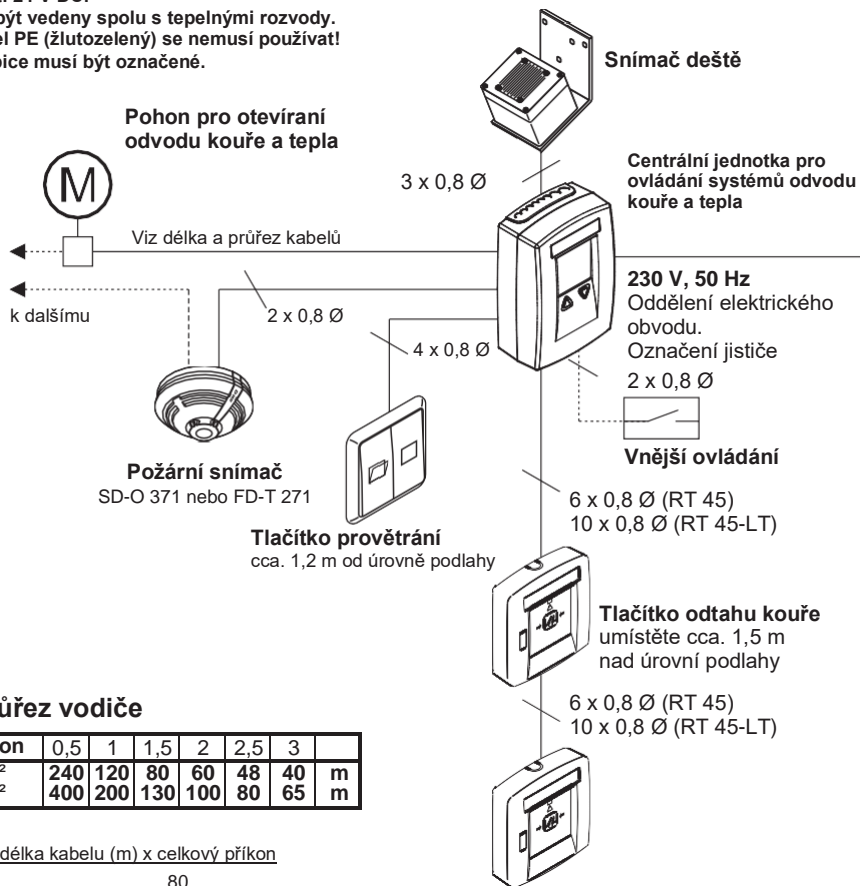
být vedeny spolu s tepelnými rozvody.
el PE (žlutozelený) se nemusí používat!
pice musí být označené.

Pohon pro otevírání odvodu kouře a tepla

M

Viz délka a průřez kabelů

k dalšímu

2 x 0,8 Ø

4 x 0,8 Ø

Snímač deště

3 x 0,8 Ø

Centrální jednotka pro ovládání systémů odvodu kouře a tepla

230 V, 50 Hz
Oddělení elektrického obvodu.
Označení jističe

2 x 0,8 Ø

Vnější ovládání

Požární snímač
SD-O 371 nebo FD-T 271

Tlačítko provětrání
cca. 1,2 m od úrovně podlahy

6 x 0,8 Ø (RT 45)
10 x 0,8 Ø (RT 45-LT)

Tlačítko odtahu kouře
umístěte cca. 1,5 m nad úrovní podlahy

6 x 0,8 Ø (RT 45)
10 x 0,8 Ø (RT 45-LT)

ůřez vodiče

| on | 0,5 | 1 | 1,5 | 2 | 2,5 | 3 | |
|---|---|---|---|---|---|---|---|
| ² | 240 | 120 | 80 | 60 | 48 | 40 | m |
| ² | 400 | 200 | 130 | 100 | 80 | 65 | m |

délka kabelu (m) x celkový příkon

80